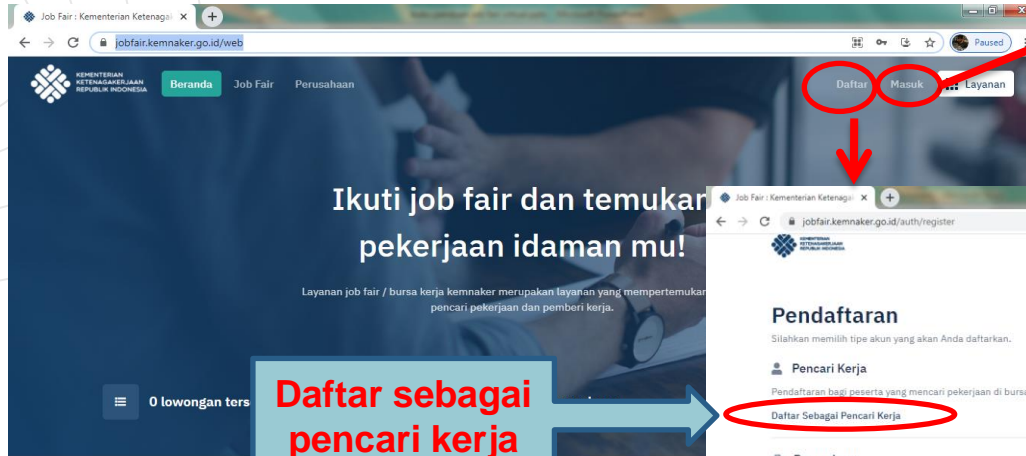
Job Fair : Kementerian Ketenaga ×
jobfair.kemnaker.go.id/web
Paused

KEMENTERIAN KETENAGAKERJAAN REPUBLIK INDONESIA
Beranda
Job Fair
Perusahaan
Daftar
Masuk
Layanan

Ikuti job fair dan temukan
pekerjaan idaman mu!

Layanan job fair / bursa kerja kemnaker merupakan layanan yang mempertemukan
pencari pekerjaan dan pemberi kerja.

0 lowongan ters

Daftar sebagai pencari kerja

Job Fair : Kementerian Ketenaga ×
jobfair.kemnaker.go.id/auth/register
KEMENTERIAN KETENAGAKERJAAN REPUBLIK INDONESIA

Pendaftaran
Silahkan memilih tipe akun yang akan Anda daftarkan.

Pencari Kerja
Pendaftaran bagi peserta yang mencari pekerjaan di bursa
Daftar Sebagai Pencari Kerja